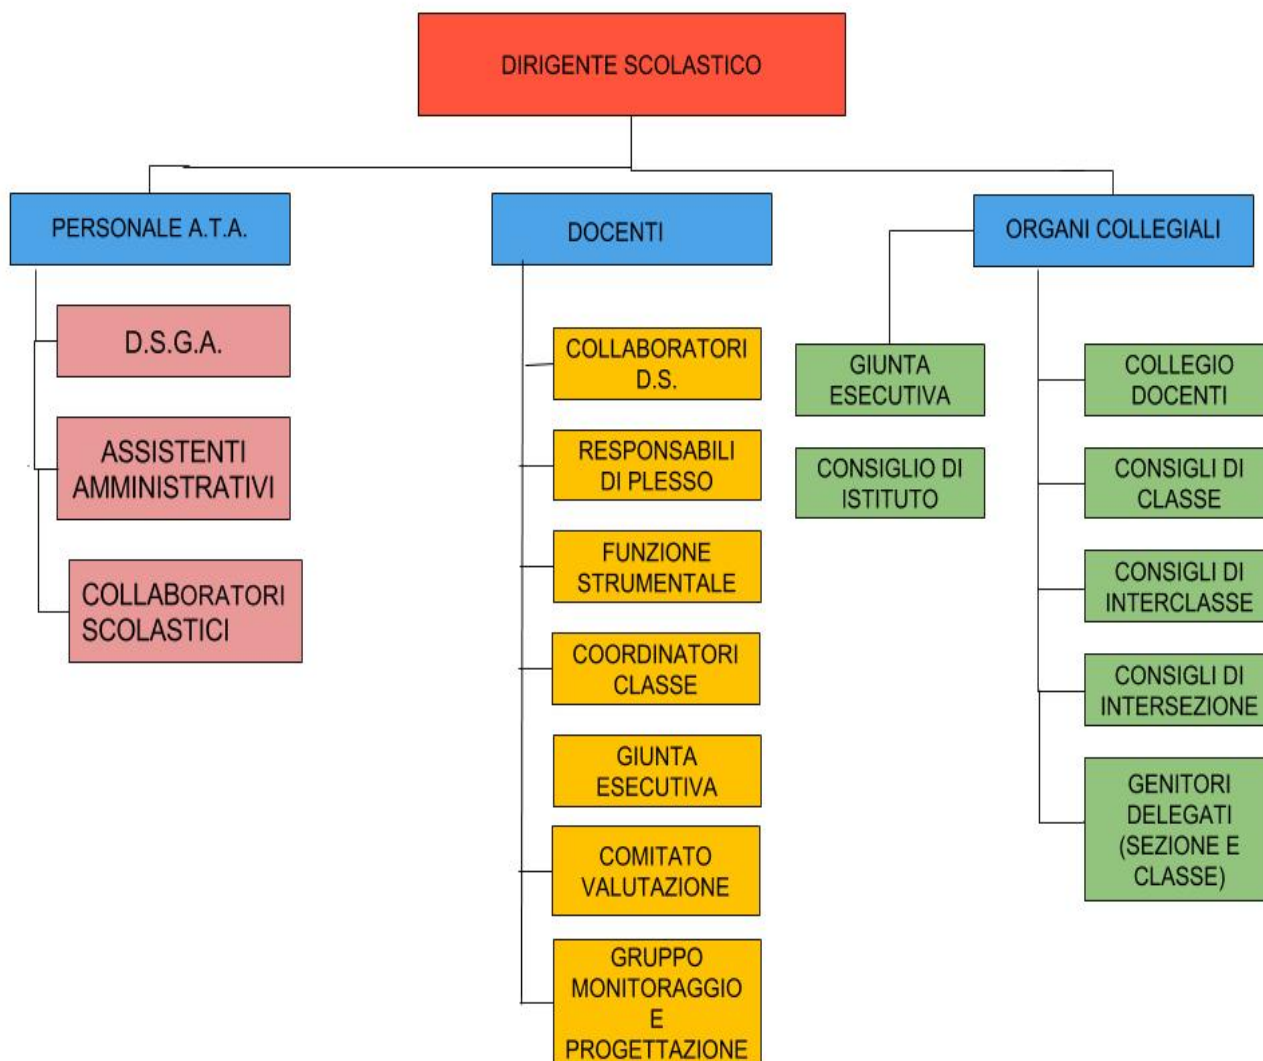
DIRIGENTE SCOLASTICO

PERSONALE A.T.A.

D.S.G.A.

ASSISTENTI AMMINISTRATIVI

COLLABORATORI SCOLASTICI

DOCENTI

COLLABORATORI D.S.

RESPONSABILI DI PLESSO

FUNZIONE STRUMENTALE

COORDINATORI CLASSE

GIUNTA ESECUTIVA

COMITATO VALUTAZIONE

GRUPPO MONITORAGGIO E PROGETTAZIONE

ORGANI COLLEGIALI

GIUNTA ESECUTIVA

CONSIGLIO DI ISTITUTO

COLLEGIO DOCENTI

CONSIGLI DI CLASSE

CONSIGLI DI INTERCLASSE

CONSIGLI DI INTERSEZIONE

GENITORI DELEGATI (SEZIONE E CLASSE)